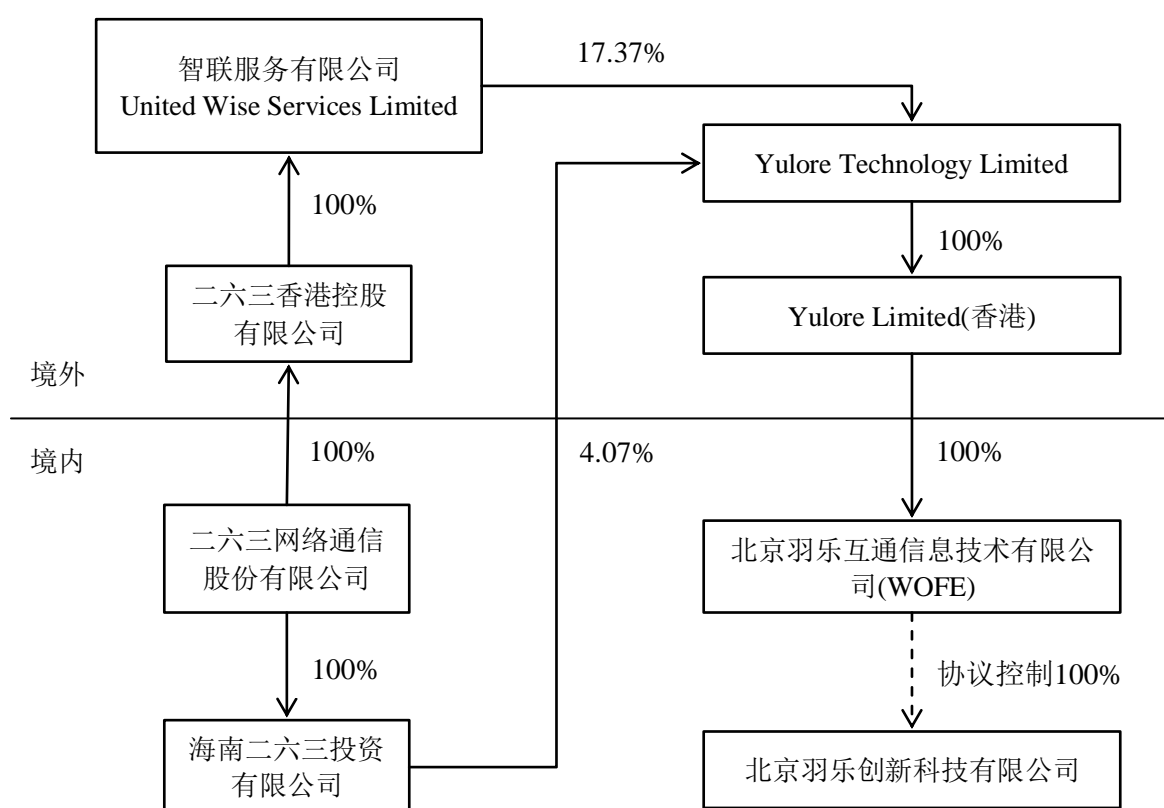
智联服务有限公司
United Wise Services Limited

17.37%

Yulore Technology Limited

100%

100%

二六三香港控股有限公司

Yulore Limited(香港)

境外

境内

100%

4.07%

100%

二六三网络通信股份有限公司

北京羽乐互通信息技术有限公司(WOFE)

100%

协议控制100%

海南二六三投资有限公司

北京羽乐创新科技有限公司